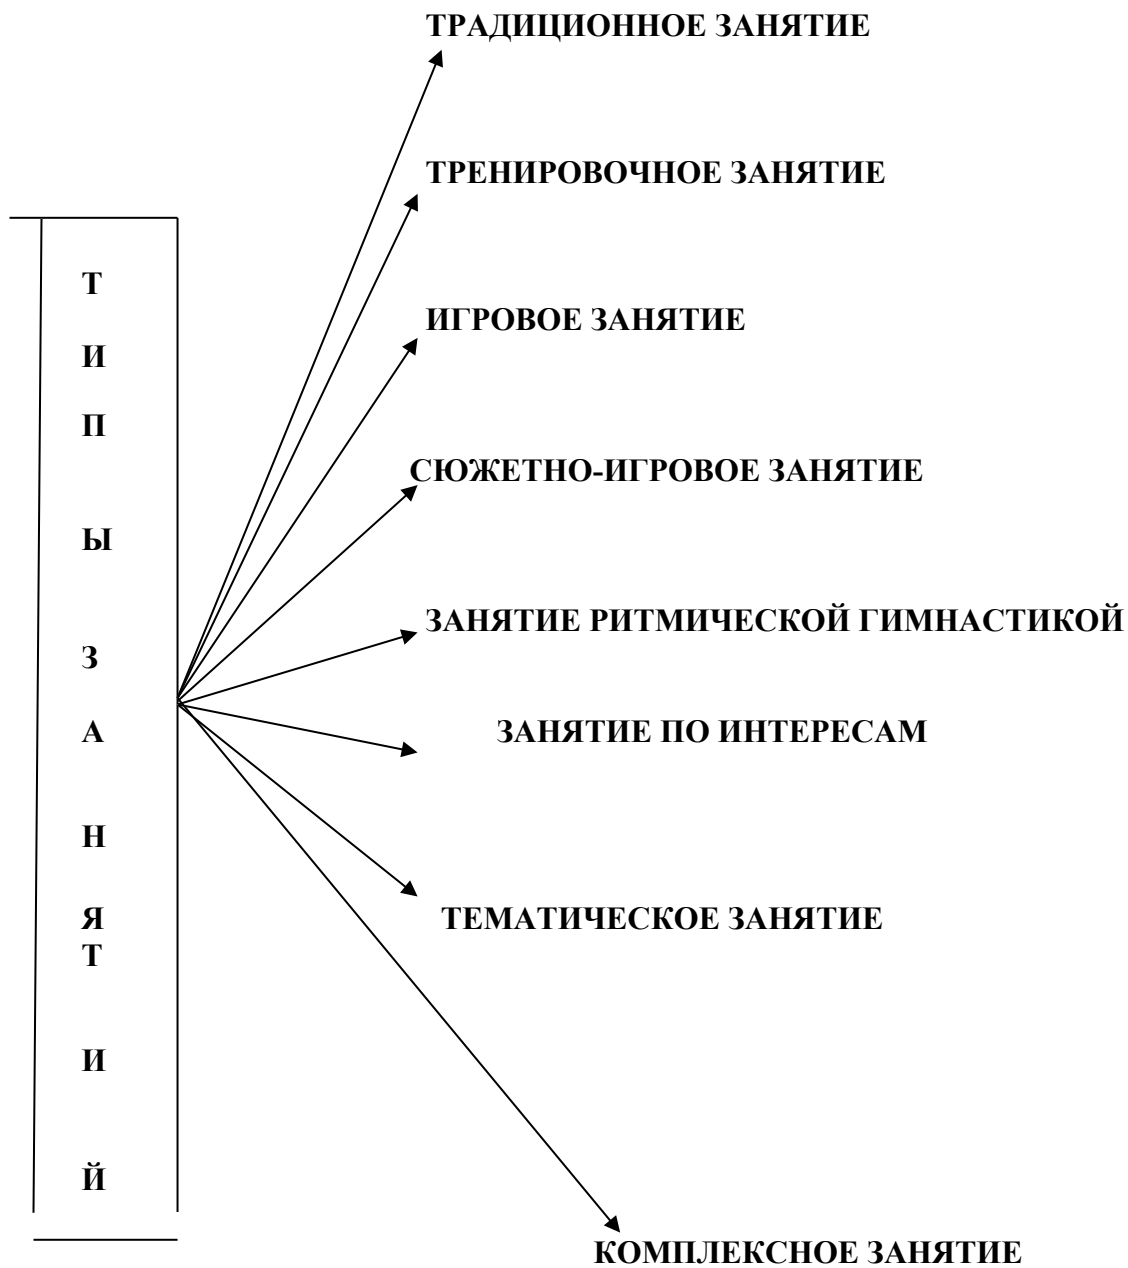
Т
И
П
Ы
З
А
Н
Я
Т
И
Й

ТРАДИЦИОННОЕ ЗАНЯТИЕ

ТРЕНИРОВОЧНОЕ ЗАНЯТИЕ

ИГРОВОЕ ЗАНЯТИЕ

СЮЖЕТНО-ИГРОВОЕ ЗАНЯТИЕ

ЗАНЯТИЕ РИТМИЧЕСКОЙ ГИМНАСТИКОЙ

ЗАНЯТИЕ ПО ИНТЕРЕСАМ

ТЕМАТИЧЕСКОЕ ЗАНЯТИЕ

КОМПЛЕКСНОЕ ЗАНЯТИЕ